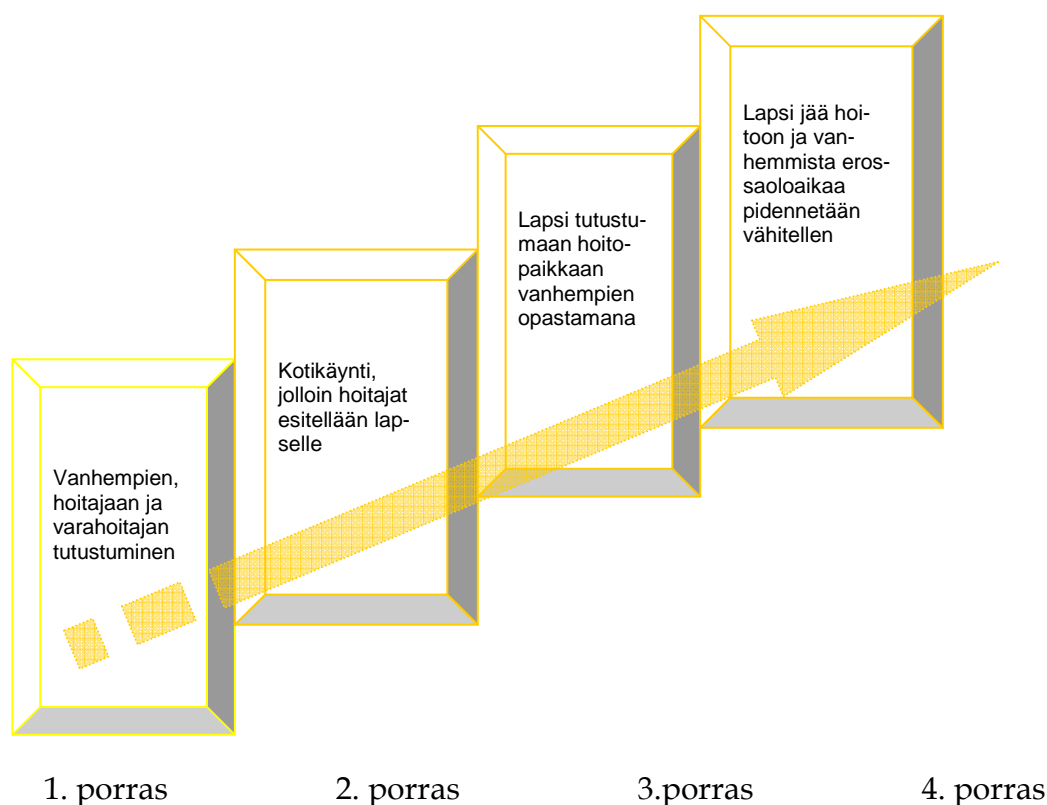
Vanhempien, hoitajaan ja varahoitajan tutustuminen

Kotikäynti, jolloin hoitajat esitellään lapselle

Lapsi tutustumaan hoitopaikkaan vanhempien opastamana

Lapsi jää hoitoon ja vanhemmista erossaoloaikaa pidennetään vähitellen

1. porras 2. porras 3.porras 4. porras